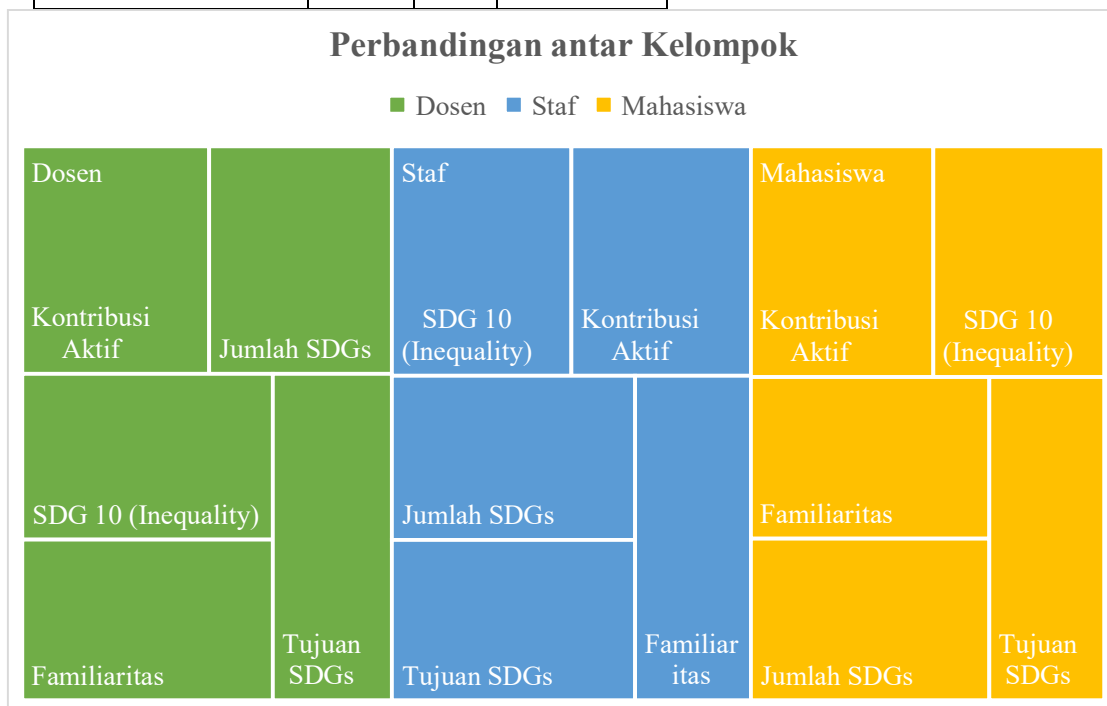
Perbandingan antar Kelompok

Dosen Staf Mahasiswa

Dosen

Kontribusi Aktif

Jumlah SDGs

SDG 10 (Inequality)

Familiaritas

Tujuan SDGs

Staf

SDG 10 (Inequality)

Kontribusi Aktif

Jumlah SDGs

Tujuan SDGs

Familiar itas

Mahasiswa

Kontribusi Aktif

SDG 10 (Inequality)

Familiaritas

Jumlah SDGs

Tujuan SDGs